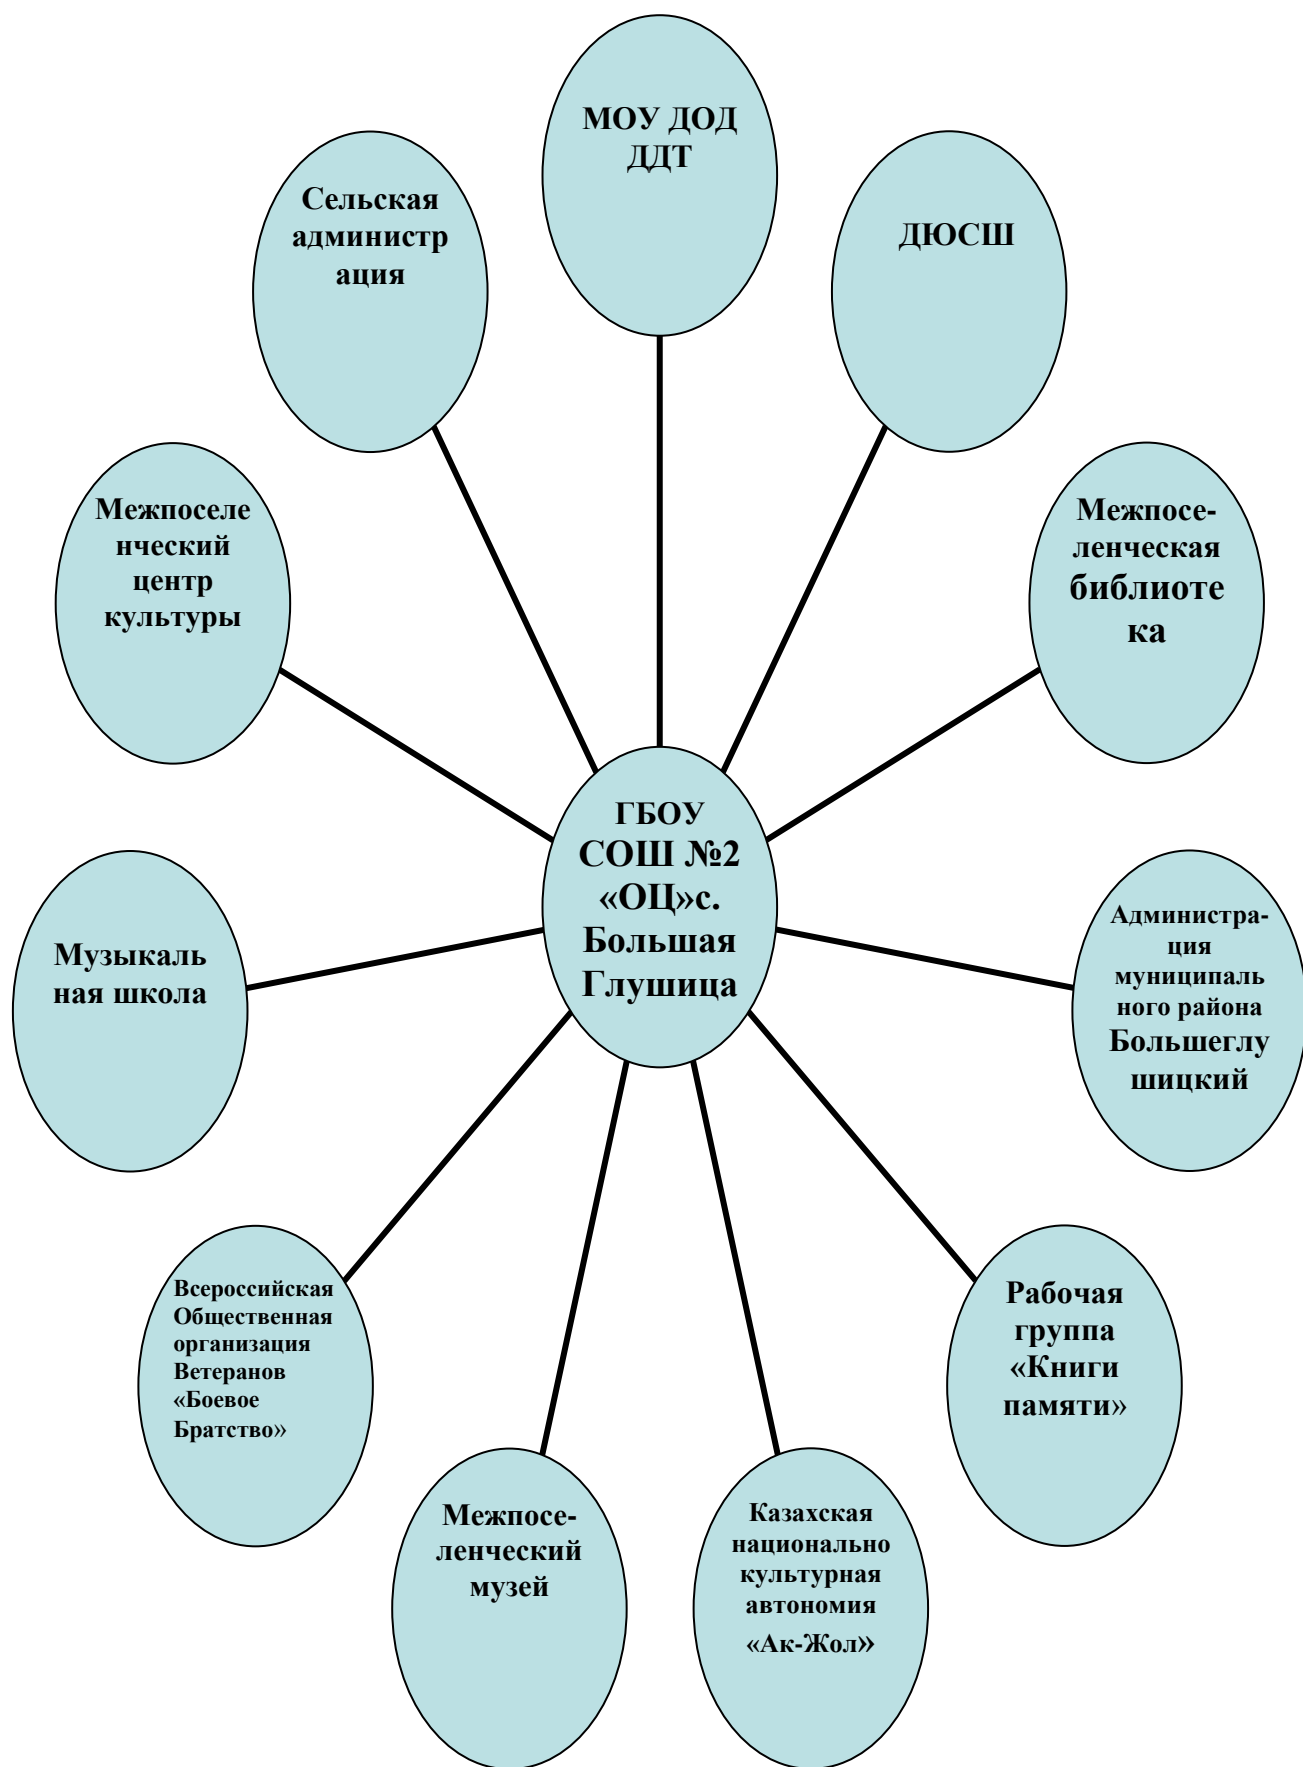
МОУ ДОД ДДТ

Сельская администрация

ДЮСШ

Межпоселенческий центр культуры

Межпоселенческая библиотека

ГБОУ СОШ №2 «ОЦ»с. Большая Глушица

Музыкальная школа

Администрация муниципального района Большеглушицкий

Всероссийская Общественная организация Ветеранов «Боевое Братство»

Рабочая группа «Книги памяти»

Межпоселенческий музей

Казахская национально культурная автономия «Ак-Жол»